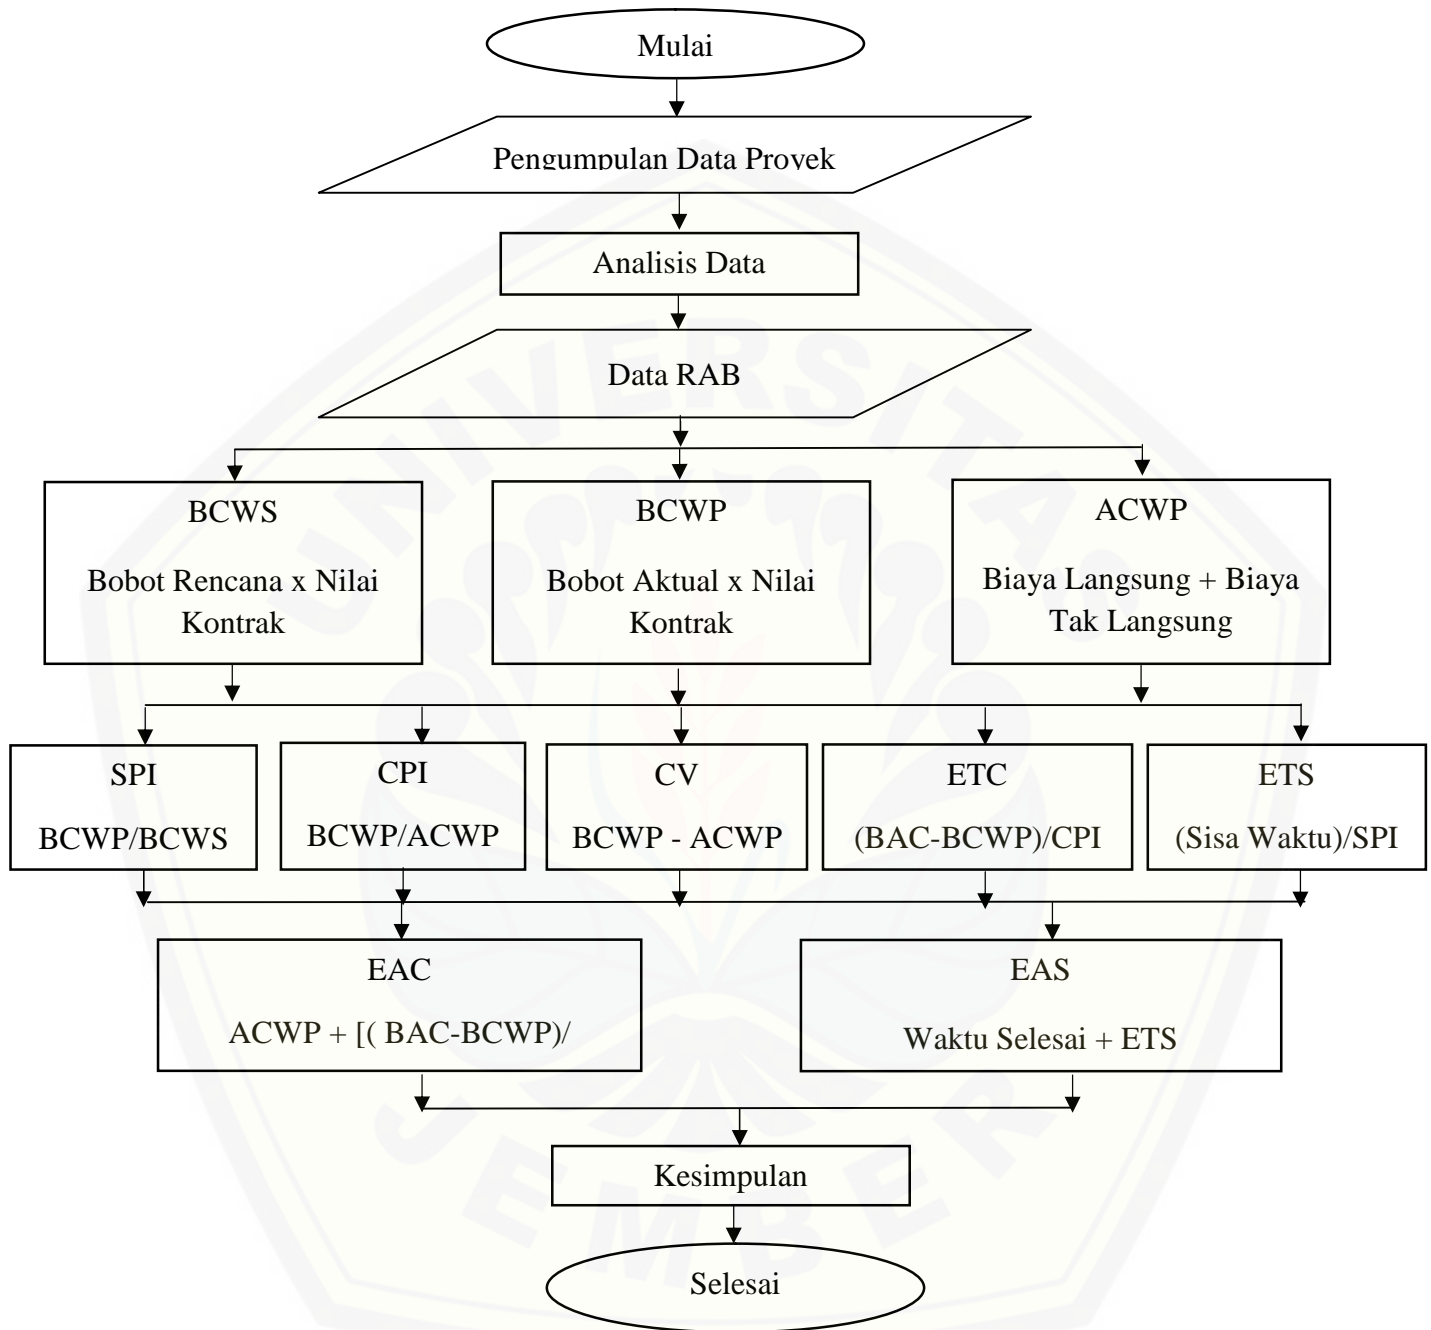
Mulai

Pengumpulan Data Proyek

Analisis Data

Data RAB

BCWS

Bobot Rencana x Nilai Kontrak

BCWP

Bobot Aktual x Nilai Kontrak

ACWP

Biaya Langsung + Biaya Tak Langsung

SPI

BCWP/BCWS

CPI

BCWP/ACWP

CV

BCWP - ACWP

ETC

(BAC-BCWP)/CPI

ETS

(Sisa Waktu)/SPI

EAC

ACWP + [( BAC-BCWP)/

EAS

Waktu Selesai + ETS

Kesimpulan

Selesai